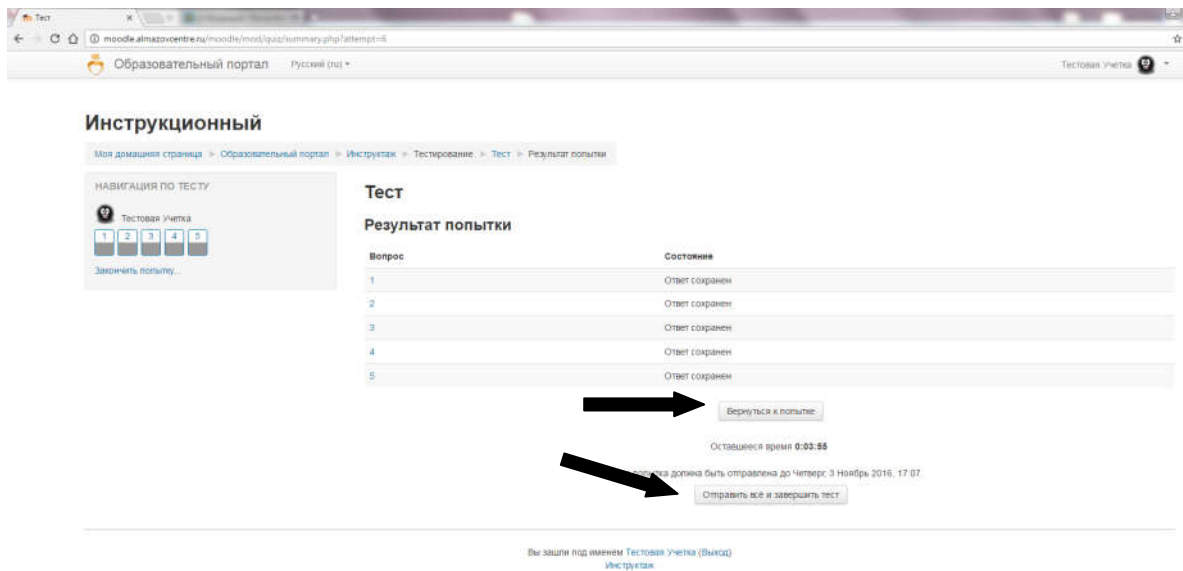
Тест

moodle.almazovcentre.ru/moodle/mod/quiz/summary.php?attempt=6

Образовательный портал Русский (ru)

Тестовая Учетка

Инструкционный

Моя домашняя страница ► Образовательный портал ► Инструктаж ► Тестирование ► Тест ► Результат попытки

НАВИГАЦИЯ ПО ТЕСТУ

Тестовая Учетка

1 2 3 4 5

Закончить попытку...

Тест

Результат попытки

| Вопрос | Состояние |
|---|---|
| 1 | Ответ сохранен |
| 2 | Ответ сохранен |
| 3 | Ответ сохранен |
| 4 | Ответ сохранен |
| 5 | Ответ сохранен |

Вернуться к попытке

Оставшееся время 0:03:55

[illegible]попытка должна быть отправлена до Четверг, 3 Ноябрь 2016, 17:07.

Отправить всё и завершить тест

Вы зашли под именем Тестовая Учетка (Выход)

Инструктаж